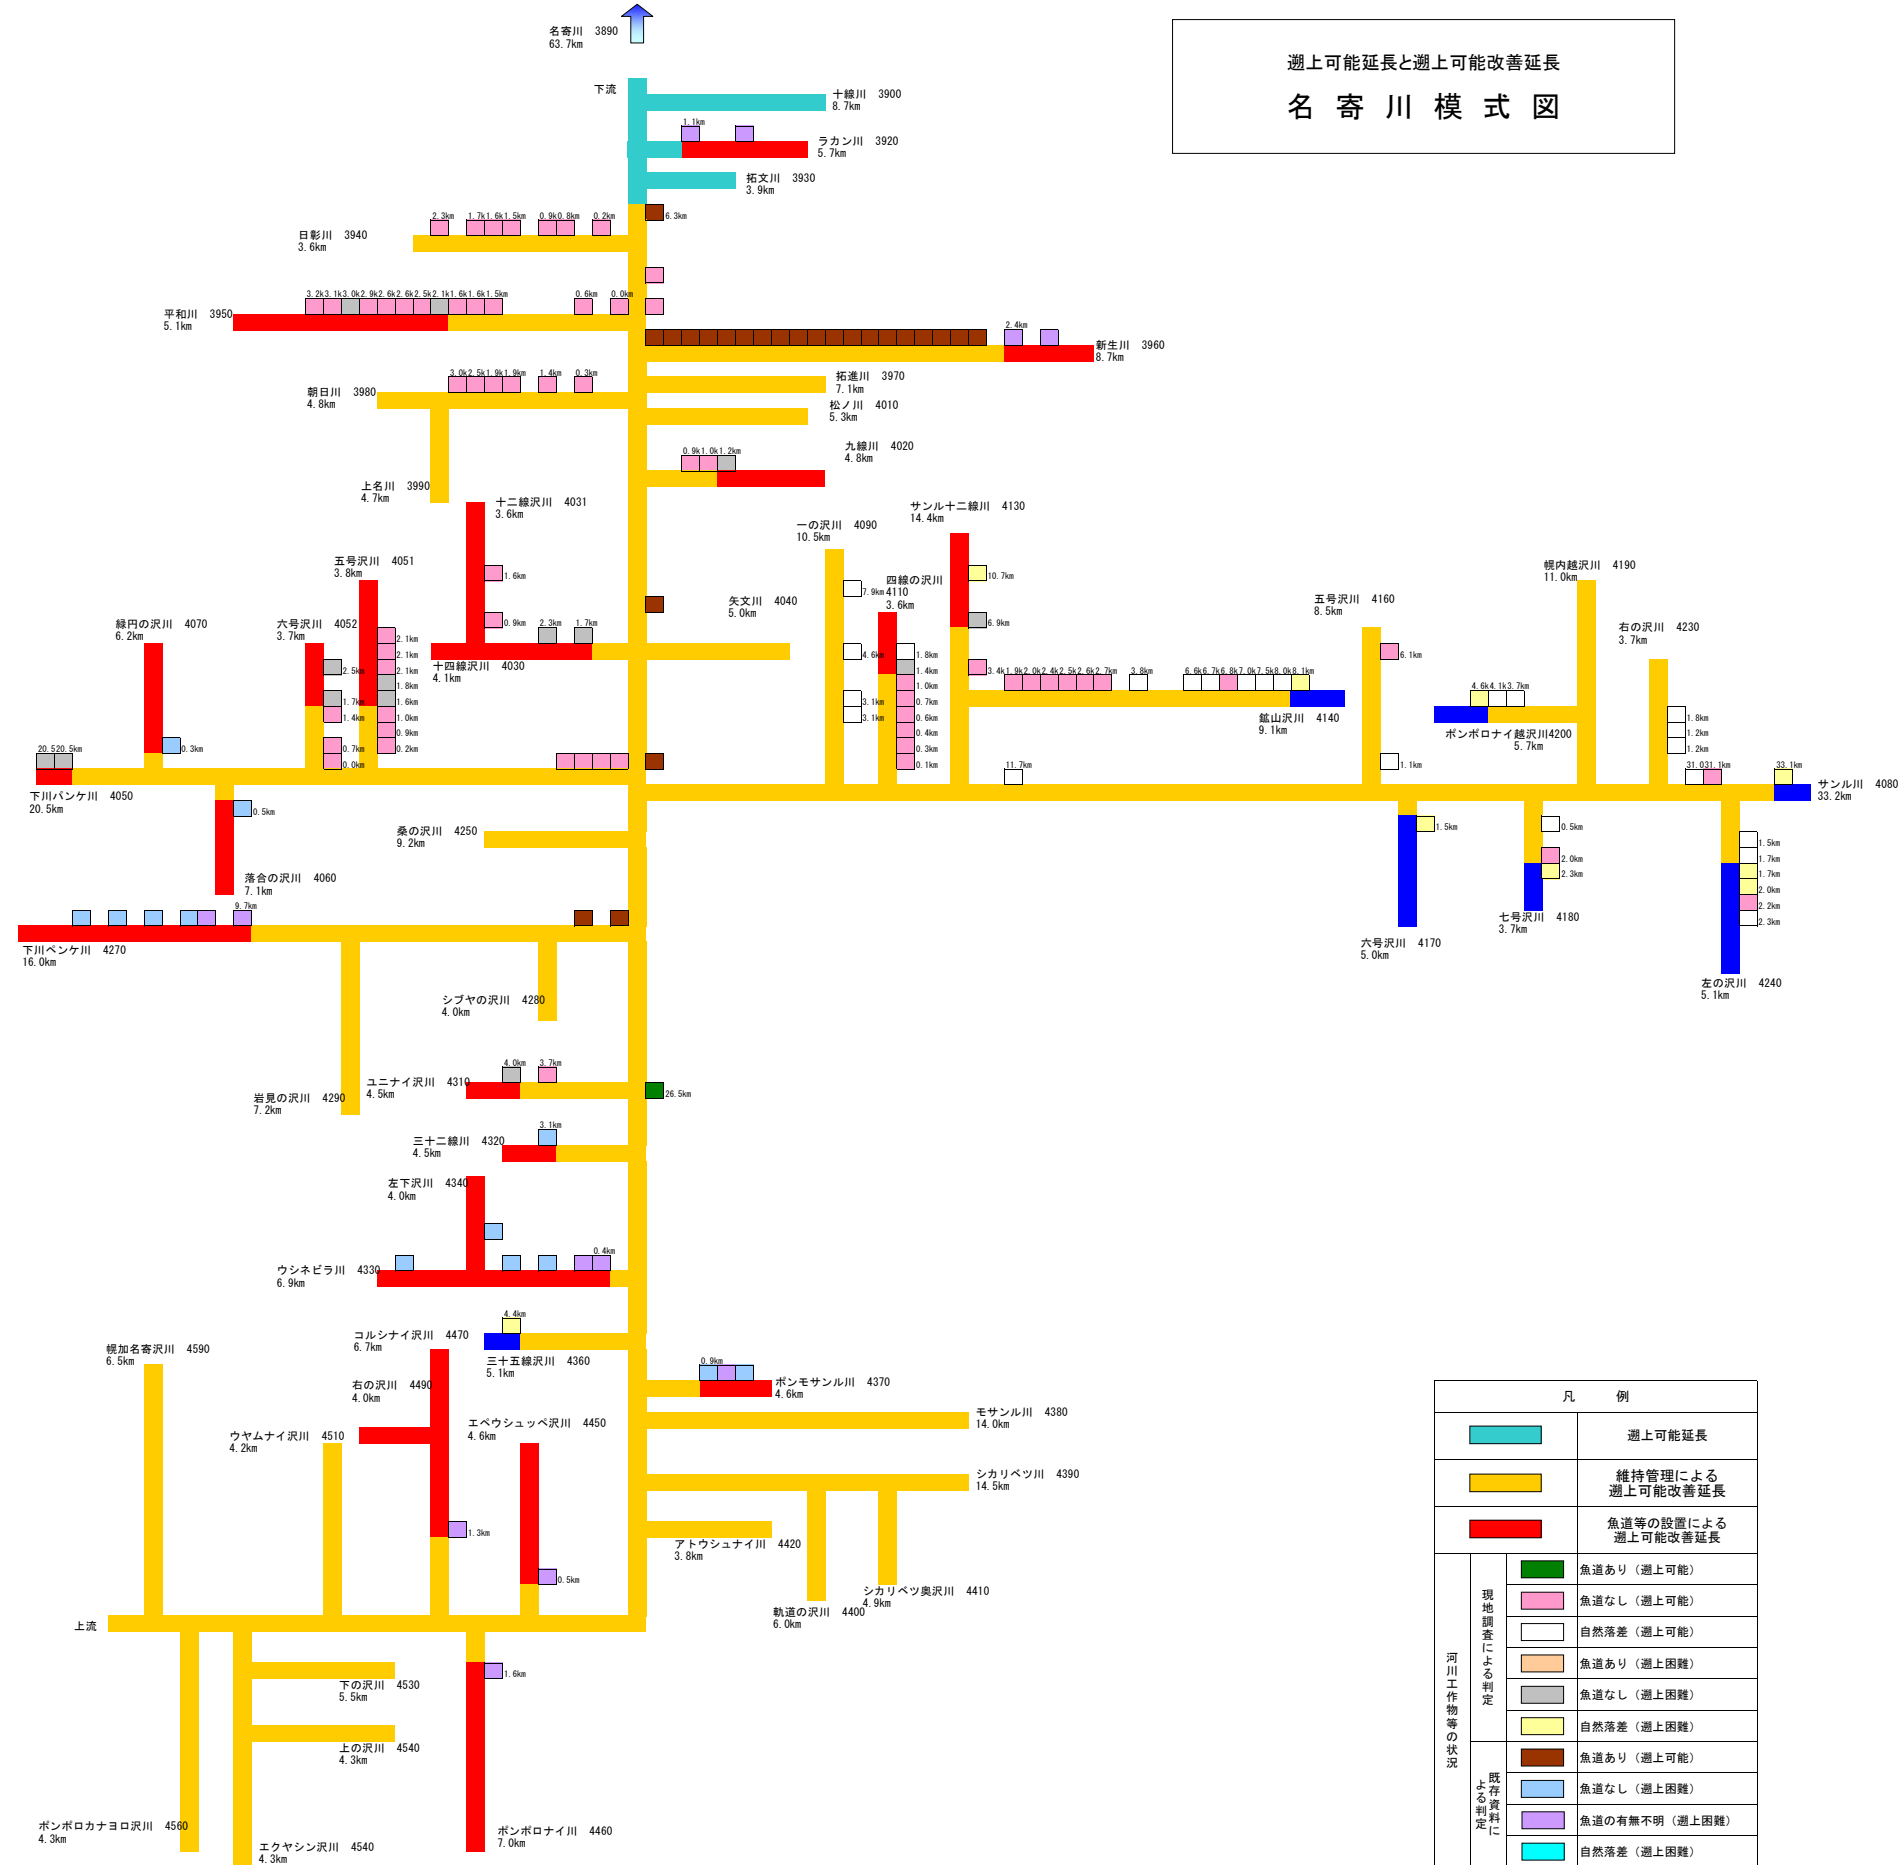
遡上可能延長と遡上可能改善延長
名 寄 川 模 式 図

名寄川 3890
63.7km

下流

十線川 3900
8.7km

1.1km
ラカン川 3920
5.7km

拓文川 3930
3.9km

2.3km 1.7k1.6k1.5km 0.9k0.8km 0.2km
6.3km
日彰川 3940
3.6km

3.2k3.1k3.0k2.9k2.6k2.6k2.5k2.1k1.6k1.6k1.5km 0.6km 0.0km
平和川 3950
5.1km

2.4km
新生川 3960
8.7km

3.0k2.5k1.9k1.9km 1.4km 0.3km
朝日川 3980
4.8km

拓進川 3970
7.1km
松ノ川 4010
5.3km

0.9k1.0k1.2km
九線川 4020
4.8km

上名川 3990
4.7km

十二線沢川 4031
3.6km

サンル十二線川 4130
14.4km

一の沢川 4090
10.5km

五号沢川 4051
3.8km

1.6km

四線の沢川
4110
3.6km
7.9km

10.7km

幌内越沢川 4190
11.0km

矢文川 4040
5.0km

五号沢川 4160
8.5km

緑円の沢川 4070
6.2km

六号沢川 4052
3.7km

0.9km 2.3km 1.7km
十四線沢川 4030
4.1km

6.9km

6.1km

右の沢川 4230
3.7km

2.5km 2.1km 2.1km 2.1km 1.8km 1.7km 1.6km 1.4km 1.0km 0.9km 0.7km 0.2km 0.0km

4.6km 1.8km 1.4km 1.0km 0.7km 0.6km 0.4km 0.3km 0.1km 3.1km 3.1km

3.4k1.9k2.0k2.4k2.5k2.6k2.7km 3.8km 6.6k6.7k6.8k7.0k7.5k8.0k8.1km

4.6k4.1k3.7km

鉱山沢川 4140
9.1km

ポンポロナイ越沢川4200
5.7km

1.8km
1.2km
1.2km

0.3km

20.520.5km

1.1km

11.7km

31.031.1km

33.1km

サンル川 4080
33.2km

下川パンケ川 4050
20.5km

0.5km

1.5km

0.5km

1.5km
1.7km
1.7km
2.0km
2.2km
2.3km

桑の沢川 4250
9.2km

2.0km
2.3km

落合の沢川 4060
7.1km

9.7km

七号沢川 4180
3.7km

六号沢川 4170
5.0km

下川ペンケ川 4270
16.0km

左の沢川 4240
5.1km

シブヤの沢川 4280
4.0km

4.0km 3.7km
ユニナイ沢川 4310
4.5km

26.5km

岩見の沢川 4290
7.2km

3.1km
三十二線川 4320
4.5km

左下沢川 4340
4.0km

0.4km
ウシネビラ川 4330
6.9km

4.4km
コルシナイ沢川 4470
6.7km

幌加名寄沢川 4590
6.5km

三十五線沢川 4360
5.1km

0.9km
ポンモサンル川 4370
4.6km

右の沢川 4490
4.0km

エペウシュッペ沢川 4450
4.6km

モサンル川 4380
14.0km

ウヤムナイ沢川 4510
4.2km

シカリベツ川 4390
14.5km

1.3km

アトウシュナイ川 4420
3.8km

0.5km

シカリベツ奥沢川 4410
4.9km

軌道の沢川 4400
6.0km

上流

1.6km

下の沢川 4530
5.5km

上の沢川 4540
4.3km

ポンポロカナヨロ沢川 4560
4.3km

エクヤシン沢川 4540
4.3km

ポンポロナイ川 4460
7.0km

凡 例
遡上可能延長
維持管理による遡上可能改善延長
魚道等の設置による遡上可能改善延長
河川工作物等の状況
現地調査による判定
魚道あり（遡上可能）
魚道なし（遡上可能）
自然落差（遡上可能）
魚道あり（遡上困難）
魚道なし（遡上困難）
自然落差（遡上困難）
既存資料による判定
魚道あり（遡上可能）
魚道なし（遡上困難）
魚道の有無不明（遡上困難）
自然落差（遡上困難）